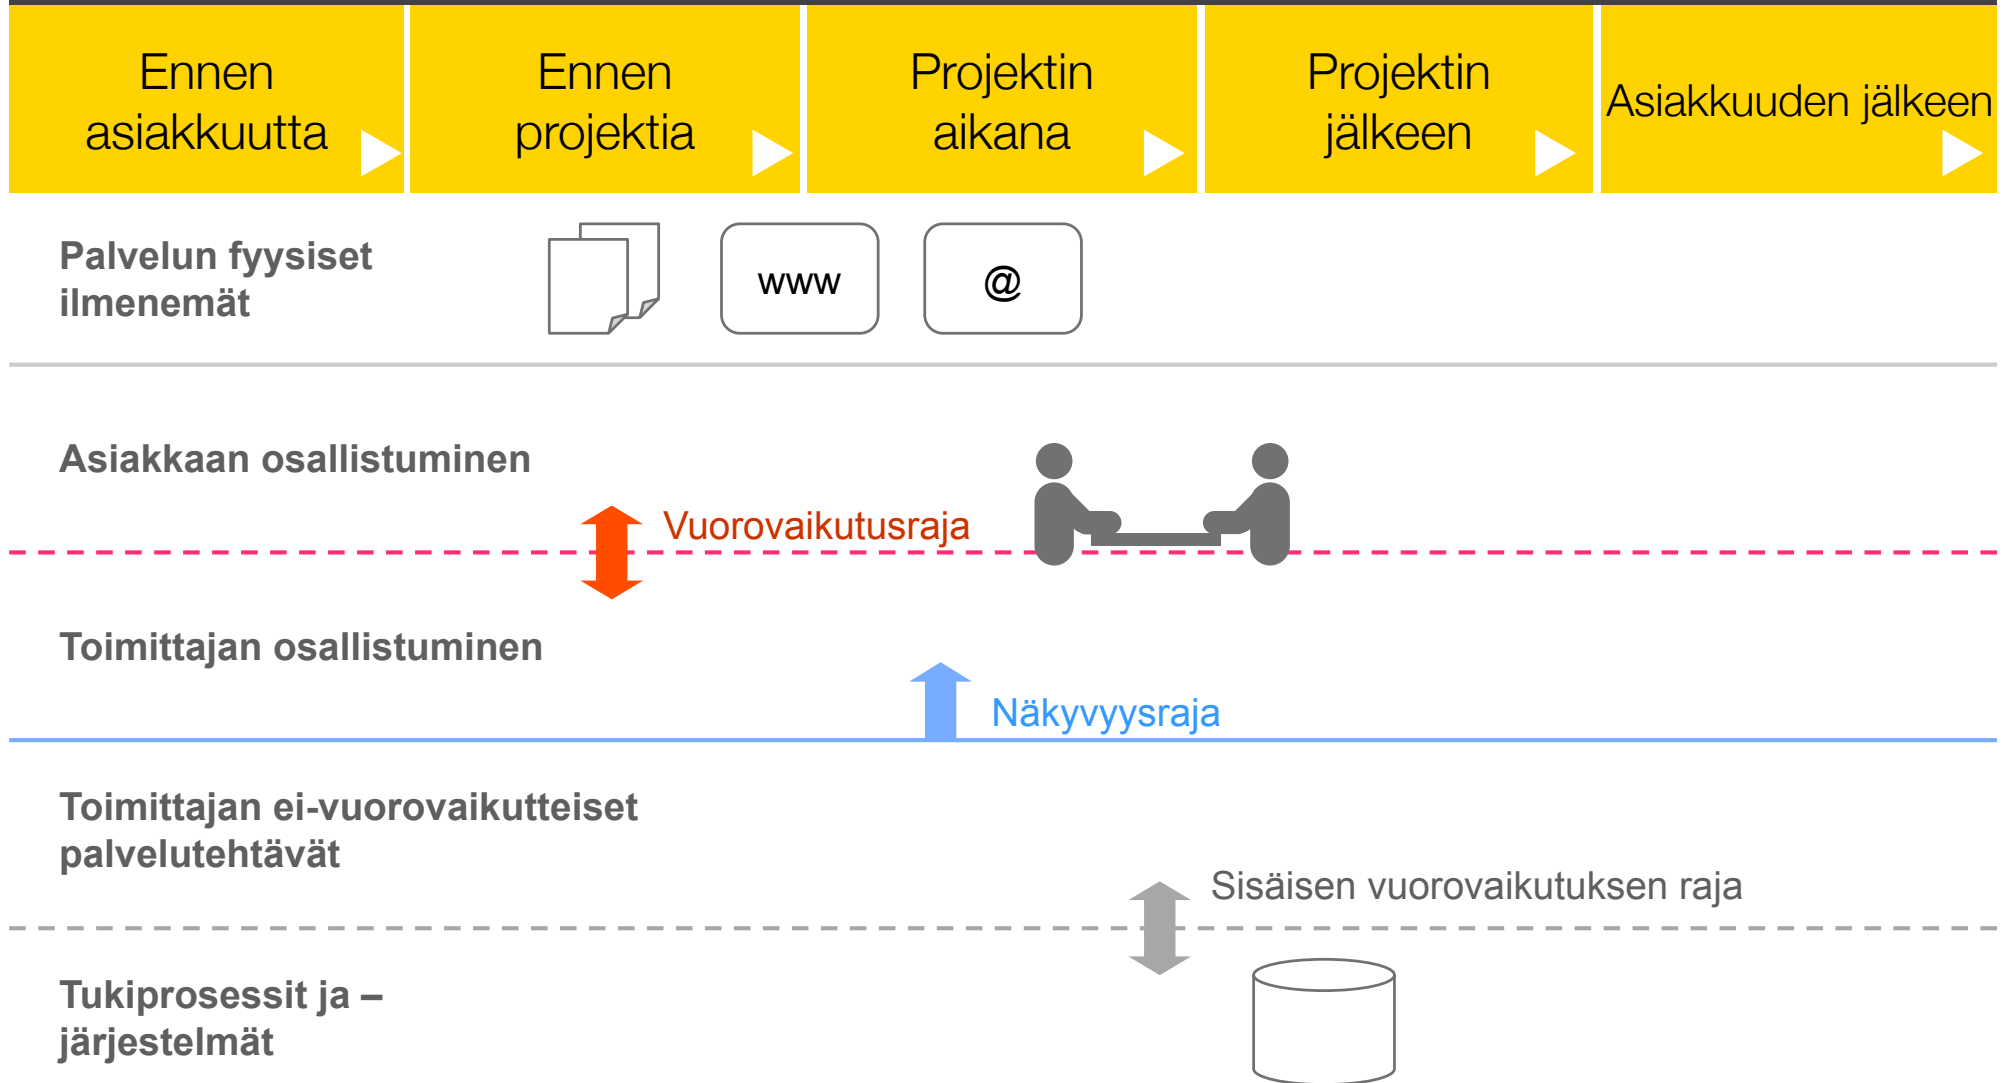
Ennen asiakkuutta

Ennen projektia

Projektin aikana

Projektin jälkeen

Asiakkuuden jälkeen

Palvelun fyysiset ilmenemät

www

@

Asiakkaan osallistuminen

Vuorovaikutusraja

Toimittajan osallistuminen

Näkyvyysraja

Toimittajan ei-vuorovaikutteiset palvelutehtävät

Sisäisen vuorovaikutuksen raja

Tukiprosessit ja –järjestelmät